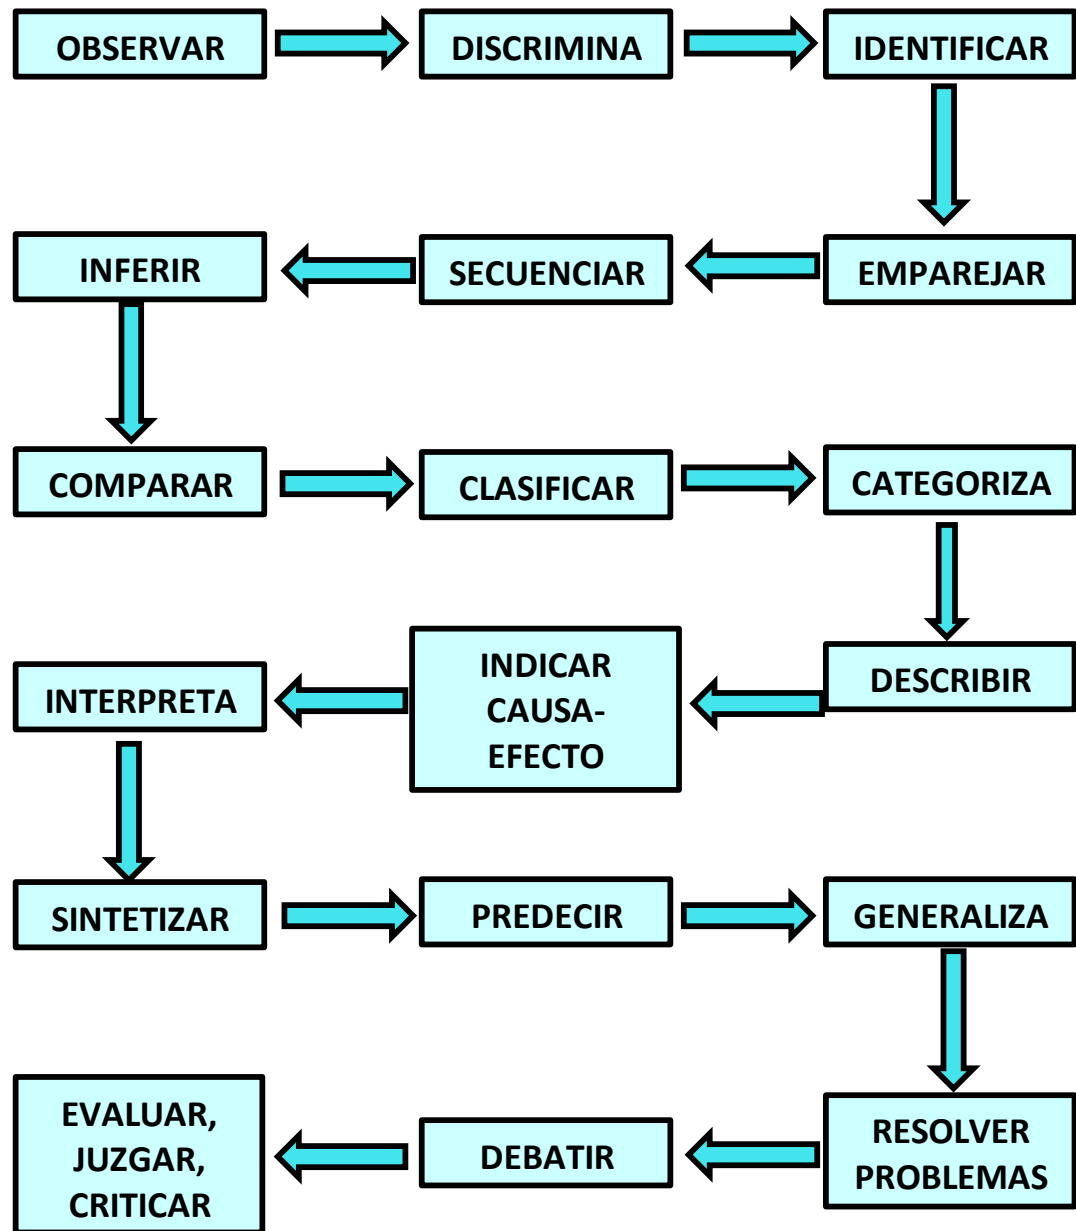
OBSERVAR

DISCRIMINA

IDENTIFICAR

EMPAREJAR

SECUENCIAR

INFERIR

COMPARAR

CLASIFICAR

CATEGORIZA

DESCRIBIR

INDICAR CAUSA-EFECTO

INTERPRETA

SINTETIZAR

PREDECIR

GENERALIZA

RESOLVER PROBLEMAS

DEBATIR

EVALUAR, JUZGAR, CRITICAR